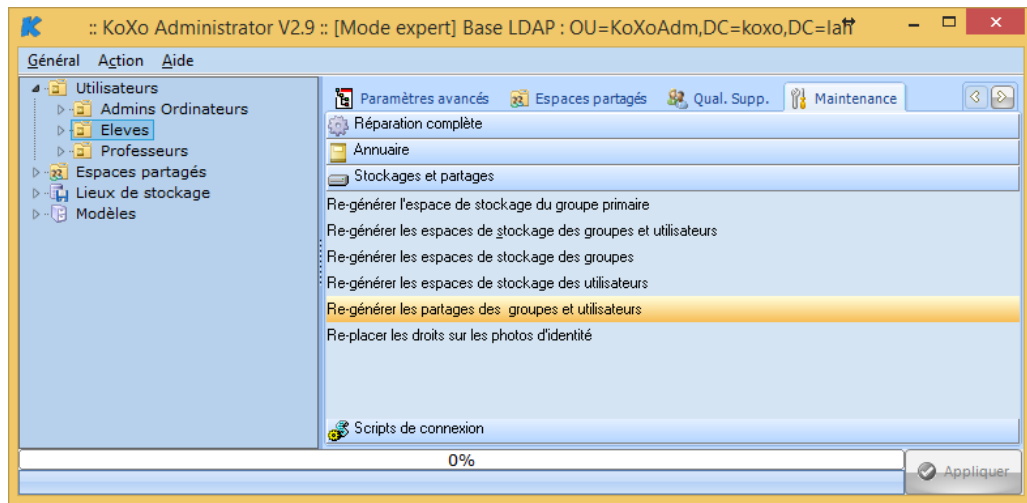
:: KoXo Administrator V2.9 :: [Mode expert] Base LDAP : OU=KoXoAdm,DC=koxo,DC=lan

Général Action Aide

Utilisateurs
Admins Ordinateurs
Eleves
Professeurs
Espaces partagés
Lieux de stockage
Modèles

Paramètres avancés
Espaces partagés
Qual. Supp.
Maintenance

Réparation complète
Annuaire
Stockages et partages
Re-générer l'espace de stockage du groupe primaire
Re-générer les espaces de stockage des groupes et utilisateurs
Re-générer les espaces de stockage des groupes
Re-générer les espaces de stockage des utilisateurs
Re-générer les partages des groupes et utilisateurs
Re-placer les droits sur les photos d'identité
Scripts de connexion

0%
Appliquer